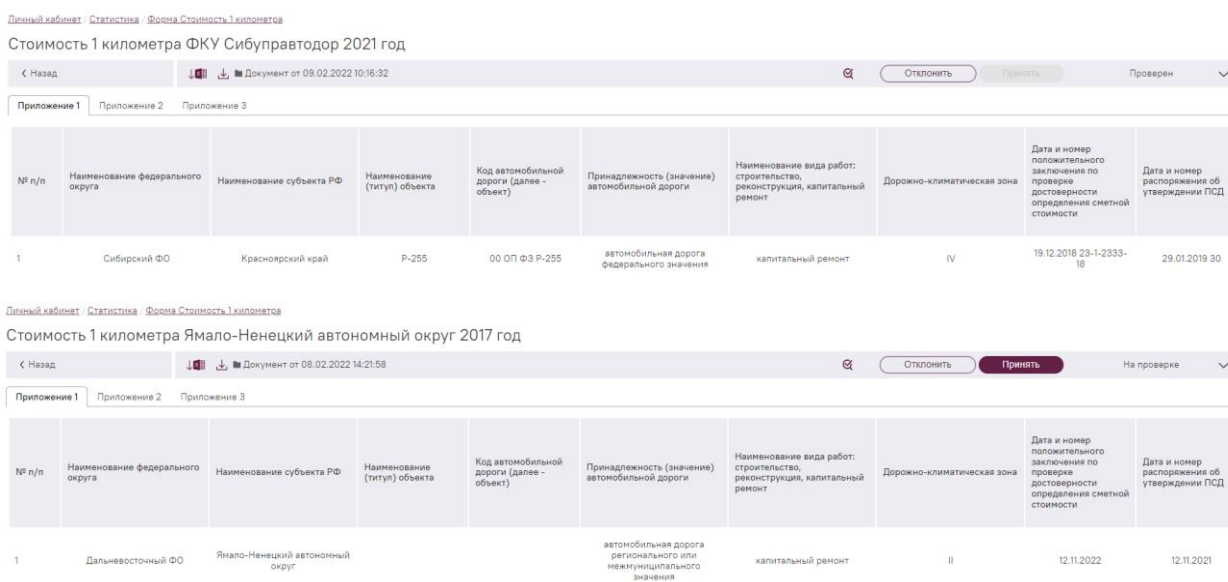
Личный кабинет / Статистика / Форма Стоимость 1 километра

Стоимость 1 километра ФКУ Сибуправтодор 2021 год

‹ Назад | Документ от 09.02.2022 10:16:32 | Отклонить | Принять | Проверен

Приложение 1 | Приложение 2 | Приложение 3

| № п/п | Наименование федерального округа | Наименование субъекта РФ | Наименование (титул) объекта | Код автомобильной дороги (далее - объект) | Принадлежность (значение) автомобильной дороги | Наименование вида работ: строительство, реконструкция, капитальный ремонт | Дорожно-климатическая зона | Дата и номер положительного заключения по проверке достоверности определения сметной стоимости | Дата и номер распоряжения об утверждении ПСД |
|---|---|---|---|---|---|---|---|---|---|
| 1 | Сибирский ФО | Красноярский край | Р-255 | 00 ОП ФЗ Р-255 | автомобильная дорога федерального значения | капитальный ремонт | IV | 19.12.2018 23-1-2333-18 | 29.01.2019 30 |

Личный кабинет / Статистика / Форма Стоимость 1 километра

Стоимость 1 километра Ямало-Ненецкий автономный округ 2017 год

‹ Назад | Документ от 08.02.2022 14:21:58 | Отклонить | Принять | На проверке

Приложение 1 | Приложение 2 | Приложение 3

| № п/п | Наименование федерального округа | Наименование субъекта РФ | Наименование (титул) объекта | Код автомобильной дороги (далее - объект) | Принадлежность (значение) автомобильной дороги | Наименование вида работ: строительство, реконструкция, капитальный ремонт | Дорожно-климатическая зона | Дата и номер положительного заключения по проверке достоверности определения сметной стоимости | Дата и номер распоряжения об утверждении ПСД |
|---|---|---|---|---|---|---|---|---|---|
| 1 | Дальневосточный ФО | Ямало-Ненецкий автономный округ | | | автомобильная дорога регионального или межмуниципального значения | капитальный ремонт | II | 12.11.2022 | 12.11.2021 |